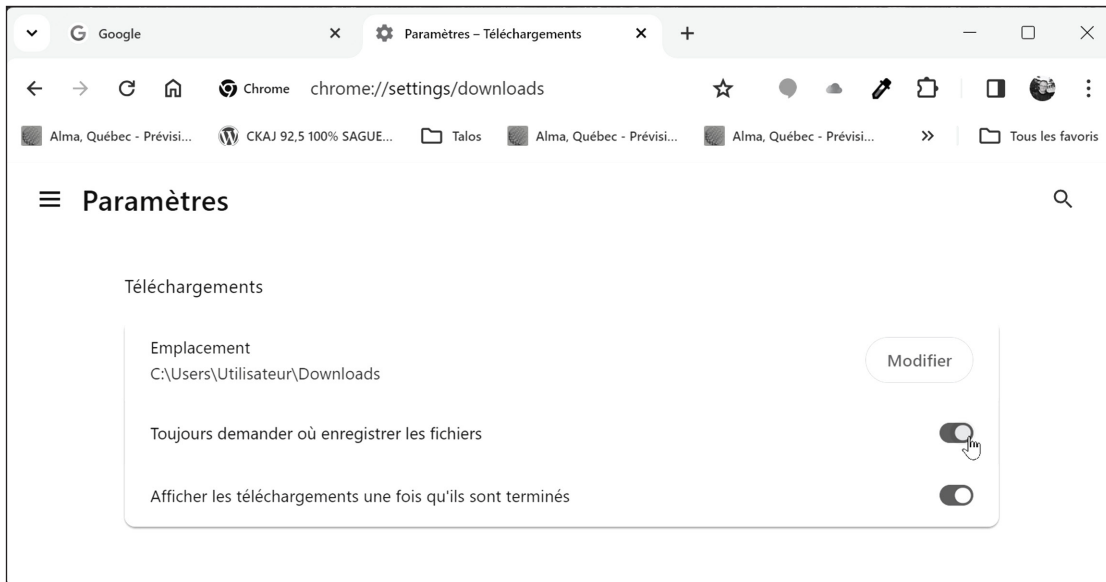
Google
Paramètres – Téléchargements
Chrome chrome://settings/downloads
Alma, Québec - Prévisi... CKAJ 92,5 100% SAGUE... Talos Alma, Québec - Prévisi... Alma, Québec - Prévisi... » Tous les favoris

Paramètres

Téléchargements

Emplacement
C:\Users\Utilisateur\Downloads
Modifier

Toujours demander où enregistrer les fichiers

Afficher les téléchargements une fois qu'ils sont terminés